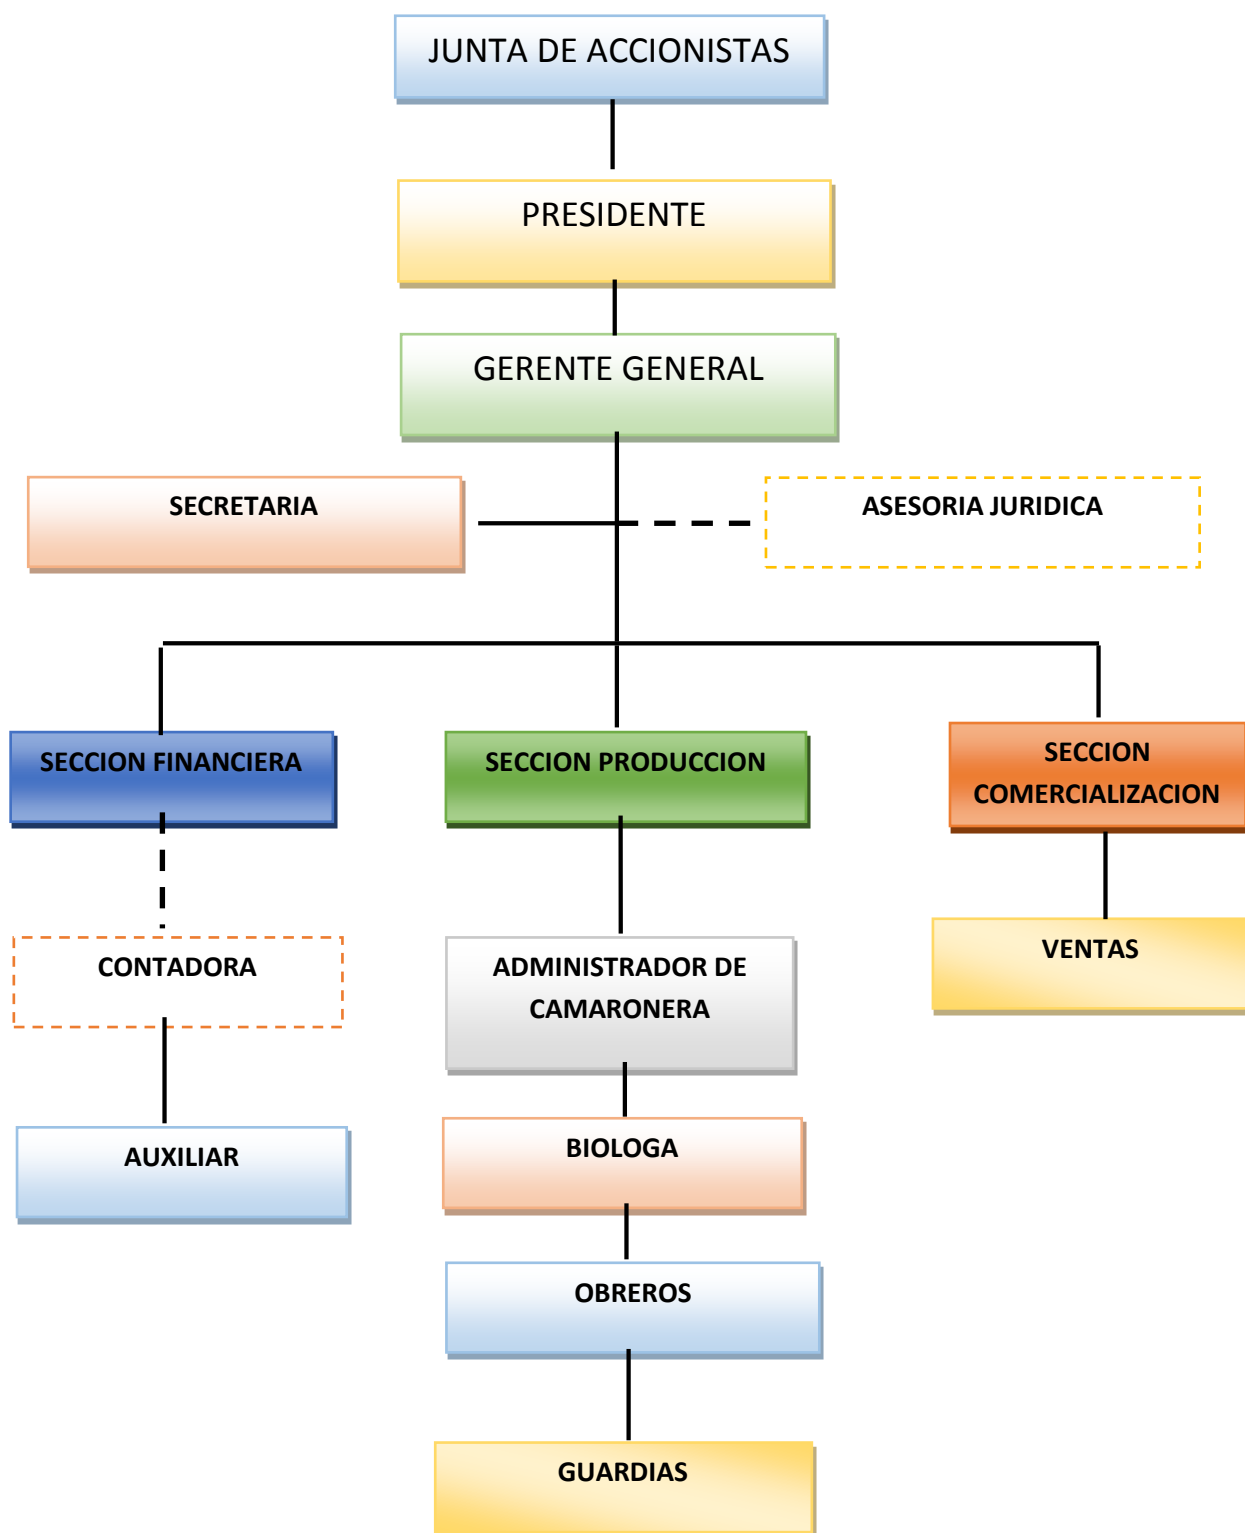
JUNTA DE ACCIONISTAS

PRESIDENTE

GERENTE GENERAL

SECRETARIA

ASESORIA JURIDICA

SECCION FINANCIERA

SECCION PRODUCCION

SECCION COMERCIALIZACION

CONTADORA

AUXILIAR

ADMINISTRADOR DE CAMARONERA

BIOLOGA

OBREROS

GUARDIAS

VENTAS